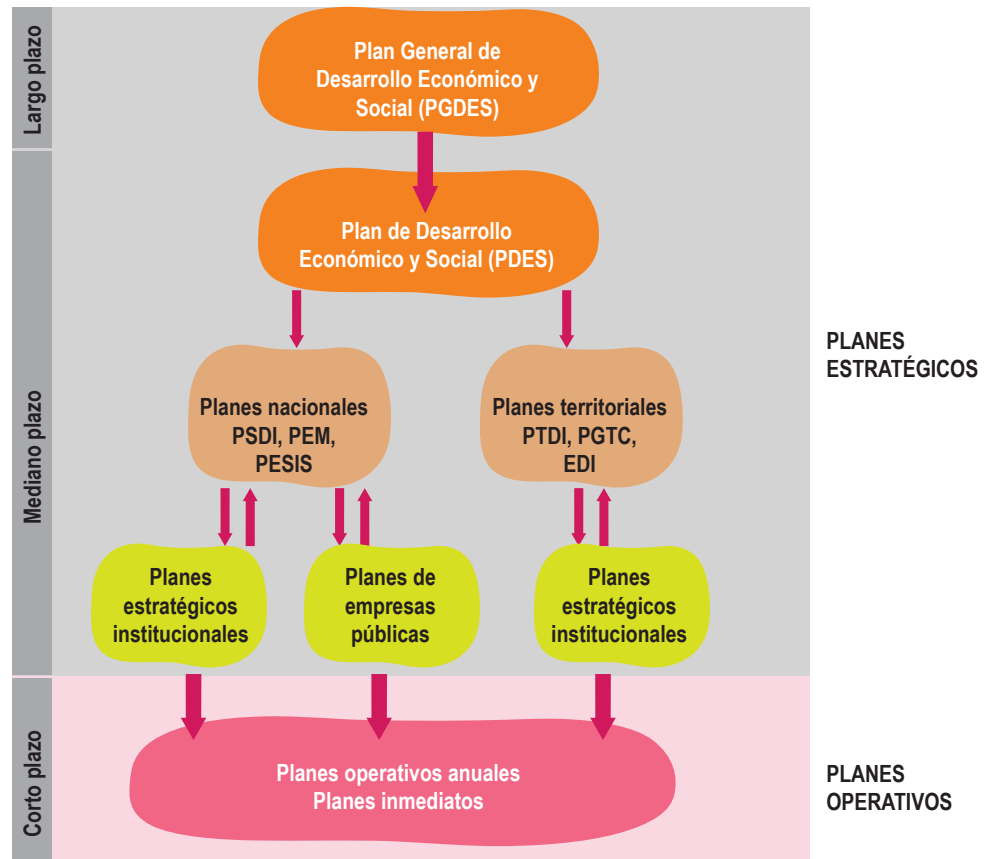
Largo plazo

Plan General de Desarrollo Económico y Social (PGDES)

Mediano plazo

Plan de Desarrollo Económico y Social (PDES)

Planes nacionales PSDI, PEM, PESIS

Planes territoriales PTDI, PGTC, EDI

PLANES ESTRATÉGICOS

Planes estratégicos institucionales

Planes de empresas públicas

Planes estratégicos institucionales

Corto plazo

Planes operativos anuales
Planes inmediatos

PLANES OPERATIVOS